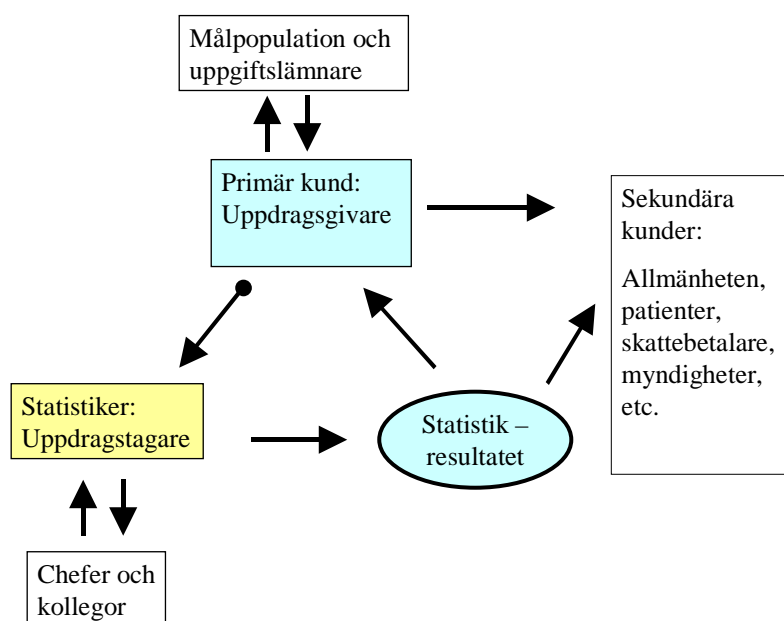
Målpopulation och uppgiftslämnare

Primär kund: Uppdragsgivare

Sekundära kunder:

Allmänheten, patienter, skattebetalare, myndigheter, etc.

Statistiker: Uppdragstagare

Statistik – resultatet

Chefer och kollegor